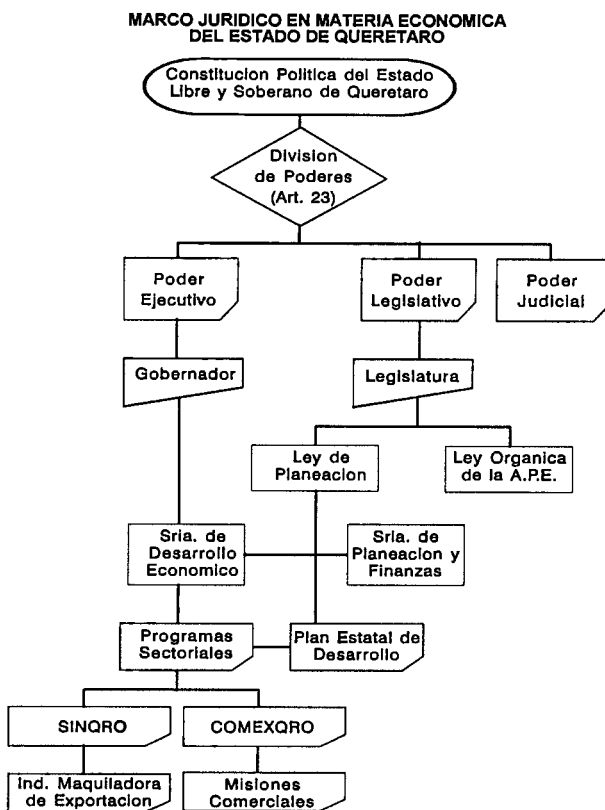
MARCO JURIDICO EN MATERIA ECONOMICA DEL ESTADO DE QUERETARO

Constitucion Politica del Estado Libre y Soberano de Queretaro

Division de Poderes (Art. 23)

Poder Ejecutivo

Poder Legislativo

Poder Judicial

Gobernador

Legislatura

Ley de Planeacion

Ley Organica de la A.P.E.

Sria. de Desarrollo Economico

Sria. de Planeacion y Finanzas

Programas Sectoriales

Plan Estatal de Desarrollo

SINQRO

COMEXQRO

Ind. Maquiladora de Exportacion

Misiones Comerciales